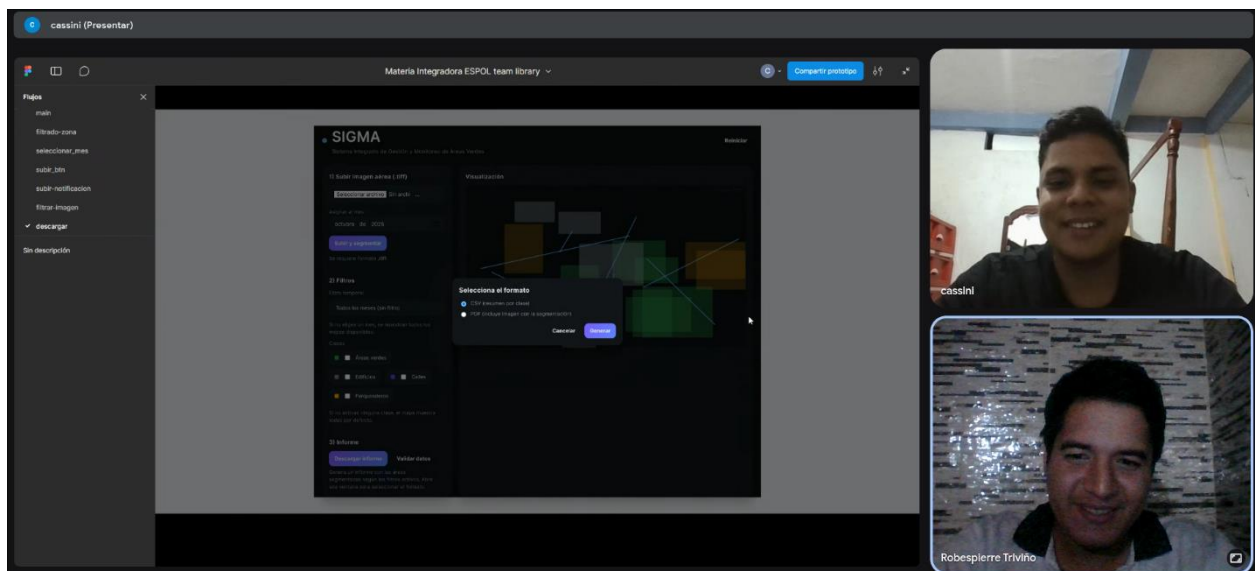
cassini (Presentar)

Materia Integradora ESPOL team library

Compartir prototipo

Flujos
main
filtrado-zona
seleccionar_mes
subir_btn
subir-notificacion
filtrar-imagen
descargar
Sin descripción

SIGMA
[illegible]
Reiniciar

1) Subir imagen aérea (.tiff)
Seleccionar archivo Sin archi...
Análisis al mes
octubre de 2025
Subir y segmentar

2) Filtros
Todos los meses (default)
Áreas verdes
Edificios
Calles
Parqueaderos

3) Informe
Descargar informe
Validar datos

Visualización

Selecciona el formato
CSV (resumen por clase)
PDF (incluye imagen con la segmentación)
Cancelar
Generar

cassini
Robespierre Triviño